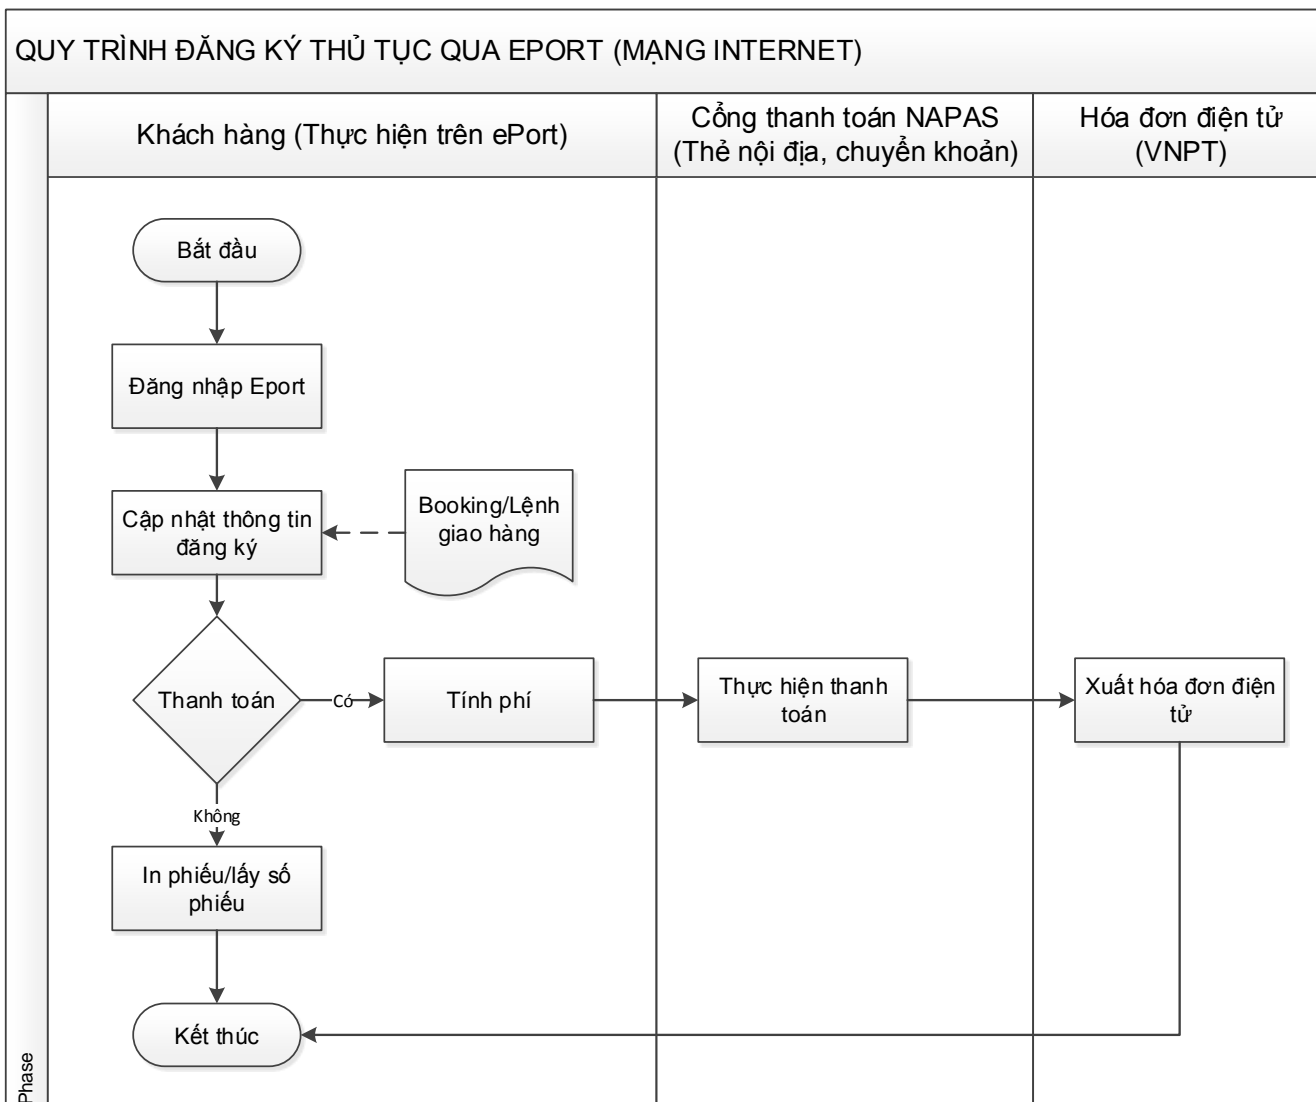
QUY TRÌNH ĐĂNG KÝ THỦ TỤC QUA EPORT (MẠNG INTERNET)

Khách hàng (Thực hiện trên ePort)

Cổng thanh toán NAPAS (Thẻ nội địa, chuyển khoản)

Hóa đơn điện tử (VNPT)

Bắt đầu

Đăng nhập Eport

Cập nhật thông tin đăng ký

Booking/Lệnh giao hàng

Thanh toán

Có

Tính phí

Thực hiện thanh toán

Xuất hóa đơn điện tử

Không

In phiếu/lấy số phiếu

Kết thúc

Phase